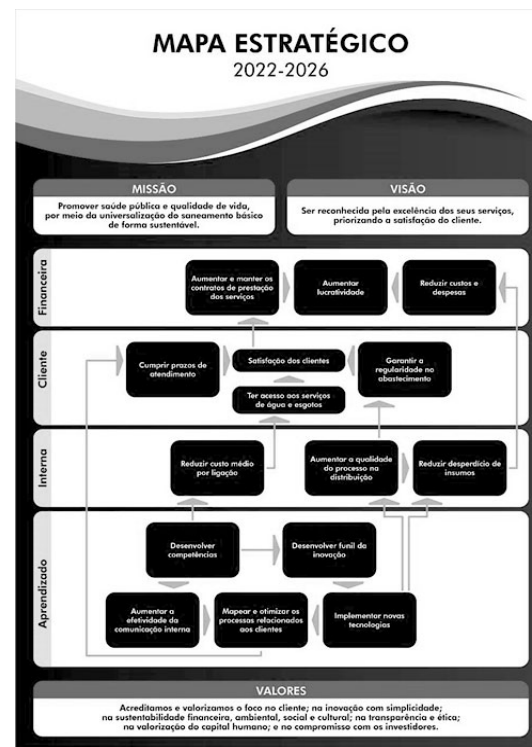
MAPA ESTRATÉGICO
2022-2026

MISSÃO
Promover saúde pública e qualidade de vida, por meio da universalização do saneamento básico de forma sustentável.

VISÃO
Ser reconhecida pela excelência dos seus serviços, priorizando a satisfação do cliente.

Financeira
Aumentar e manter os contratos de prestação dos serviços
Aumentar lucratividade
Reduzir custos e despesas

Cliente
Cumprir prazos de atendimento
Satisfação dos clientes
Garantir a regularidade no abastecimento
Ter acesso aos serviços de água e esgotos

Interna
Reduzir custo médio por ligação
Aumentar a qualidade do processo na distribuição
Reduzir desperdício de insumos

Aprendizado
Desenvolver competências
Desenvolver funil de inovação
Aumentar a efetividade da comunicação interna
Mapear e otimizar os processos relacionados aos clientes
Implementar novas tecnologias

VALORES
Acreditamos e valorizamos o foco no cliente; na inovação com simplicidade; na sustentabilidade financeira, ambiental, social e cultural; na transparência e ética; na valorização do capital humano; e no compromisso com os investidores.